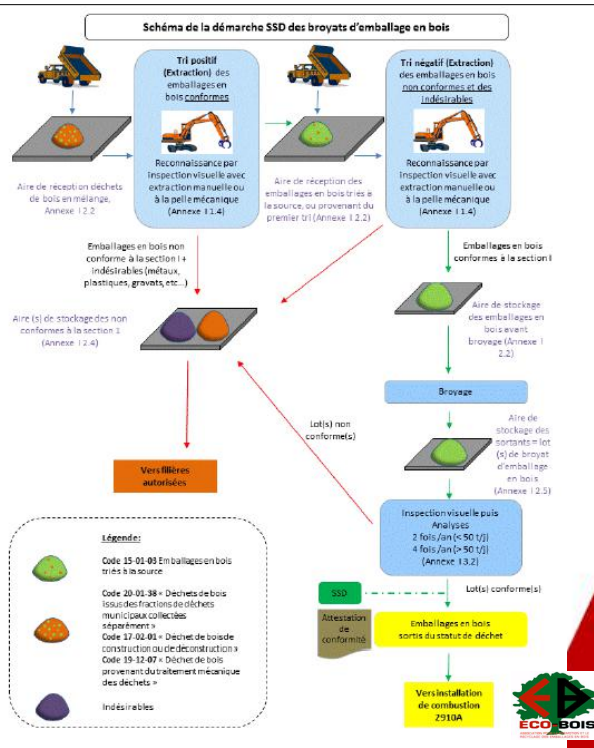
Schéma de la démarche SSD des broyats d'emballage en bois

Tri positif (Extraction) des emballages en bois conformes

Reconnaissance par inspection visuelle avec extraction manuelle ou à la pelle mécanique (Annexe I 1.4)

Aire de réception déchets de bois en mélange, Annexe I 2.2

Aire de réception des emballages en bois triés à la source, ou provenant du premier tri (Annexe I 2.2)

Tri négatif (Extraction) des emballages en bois non conformes et des indésirables

Reconnaissance par inspection visuelle avec extraction manuelle ou à la pelle mécanique (Annexe I 1.4)

Emballages en bois non conforme à la section I + indésirables (métaux, plastiques, gravats, etc...)

Emballages en bois conformes à la section I

Aire (s) de stockage des non conformes à la section 1 (Annexe I 2.4)

Aire de stockage des emballages en bois avant broyage (Annexe I 2.2)

Broyage

Lot(s) non conforme(s)

Aire de stockage des sortants = lot (s) de broyat d'emballage en bois (Annexe I 2.5)

Vers filières autorisées

Inspection visuelle puis Analyses
2 fois /an (< 50 t/j)
4 fois /an (> 50 t/j)
(Annexe I 3.2)

Légende:

Code 15-01-03 Emballages en bois triés à la source

Code 20-01-38 « Déchets de bois issus des fractions de déchets municipaux collectées séparément »
Code 17-02-01 « Déchet de bois de construction ou de déconstruction »
Code 19-12-07 « Déchet de bois provenant du traitement mécanique des déchets »

Indésirables

SSD

Lot(s) conforme(s)

Attestation de conformité

Emballages en bois sortis du statut de déchet

Vers installation de combustion 2910A

ECO-BOIS